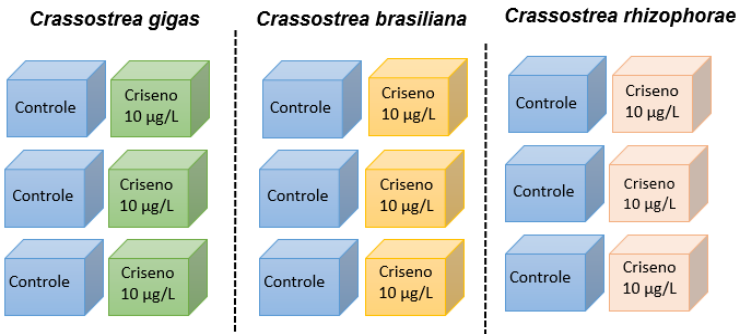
Crassostrea gigas

Controle
Criseno 10 µg/L

Controle
Criseno 10 µg/L

Controle
Criseno 10 µg/L

Crassostrea brasiliana

Controle
Criseno 10 µg/L

Controle
Criseno 10 µg/L

Controle
Criseno 10 µg/L

Crassostrea rhizophorae

Controle
Criseno 10 µg/L

Controle
Criseno 10 µg/L

Controle
Criseno 10 µg/L